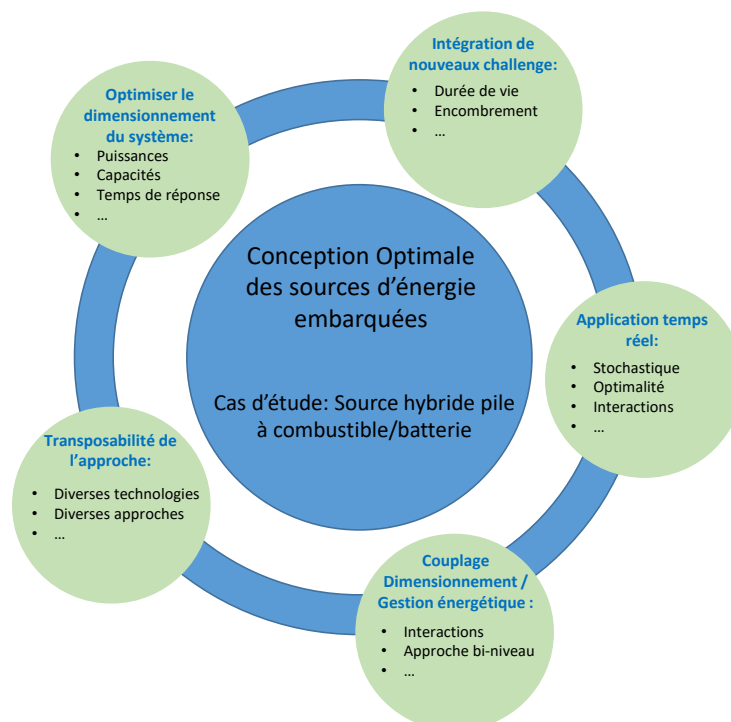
Conception Optimale des sources d'énergie embarquées

Cas d'étude: Source hybride pile à combustible/batterie

Optimiser le dimensionnement du système:
- Puissances
- Capacités
- Temps de réponse
- …

Intégration de nouveaux challenge:
- Durée de vie
- Encombrement
- …

Application temps réel:
- Stochastique
- Optimalité
- Interactions
- …

Couplage Dimensionnement / Gestion énergétique :
- Interactions
- Approche bi-niveau
- …

Transposabilité de l'approche:
- Diverses technologies
- Diverses approches
- …